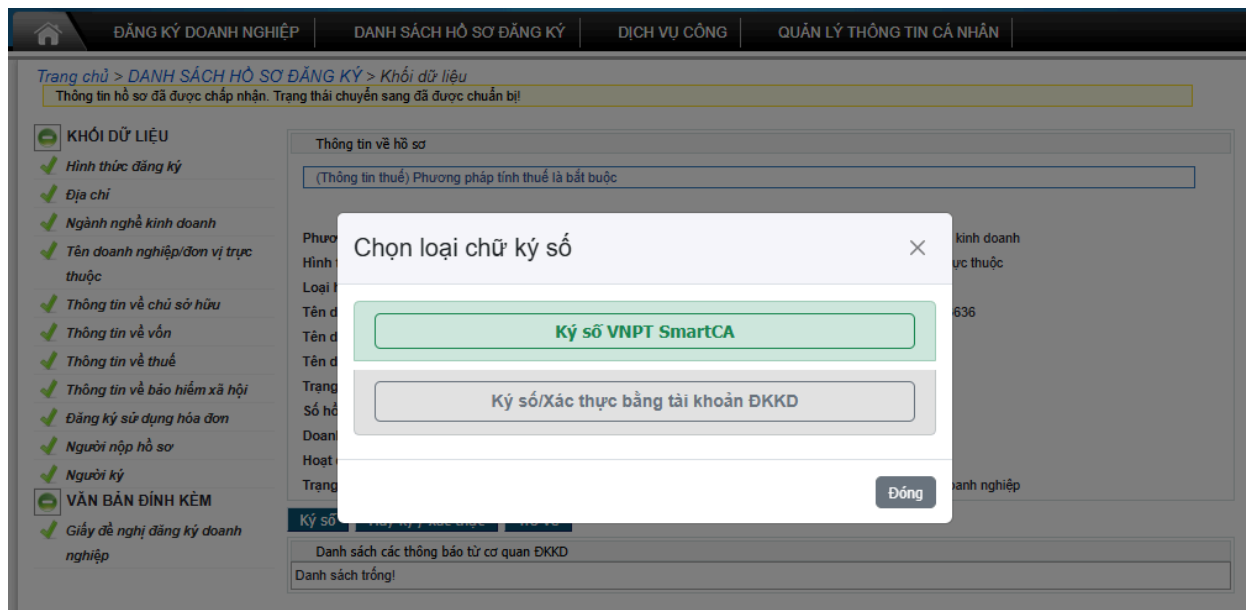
ĐĂNG KÝ DOANH NGHIỆP | DANH SÁCH HỒ SƠ ĐĂNG KÝ | DỊCH VỤ CÔNG | QUẢN LÝ THÔNG TIN CÁ NHÂN

Trang chủ > DANH SÁCH HỒ SƠ ĐĂNG KÝ > Khối dữ liệu
Thông tin hồ sơ đã được chấp nhận. Trạng thái chuyển sang đã được chuẩn bị!

KHỐI DỮ LIỆU
Hình thức đăng ký
Địa chỉ
Ngành nghề kinh doanh
Tên doanh nghiệp/đơn vị trực thuộc
Thông tin về chủ sở hữu
Thông tin về vốn
Thông tin về thuế
Thông tin về bảo hiểm xã hội
Đăng ký sử dụng hóa đơn
Người nộp hồ sơ
Người ký
VĂN BẢN ĐÍNH KÈM
Giấy đề nghị đăng ký doanh nghiệp

Thông tin về hồ sơ
(Thông tin thuế) Phương pháp tính thuế là bắt buộc

Phươ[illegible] kinh doanh
Hình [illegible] ực thuộc
Loại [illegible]
Tên d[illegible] 636
Tên d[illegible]
Tên d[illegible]
Trạng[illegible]
Số hồ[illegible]
Doanh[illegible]
Hoạt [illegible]
Trạng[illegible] oanh nghiệp

Chọn loại chữ ký số
Ký số VNPT SmartCA
Ký số/Xác thực bằng tài khoản ĐKKD
Đóng

Ký số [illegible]

Danh sách các thông báo từ cơ quan ĐKKD
Danh sách trống!